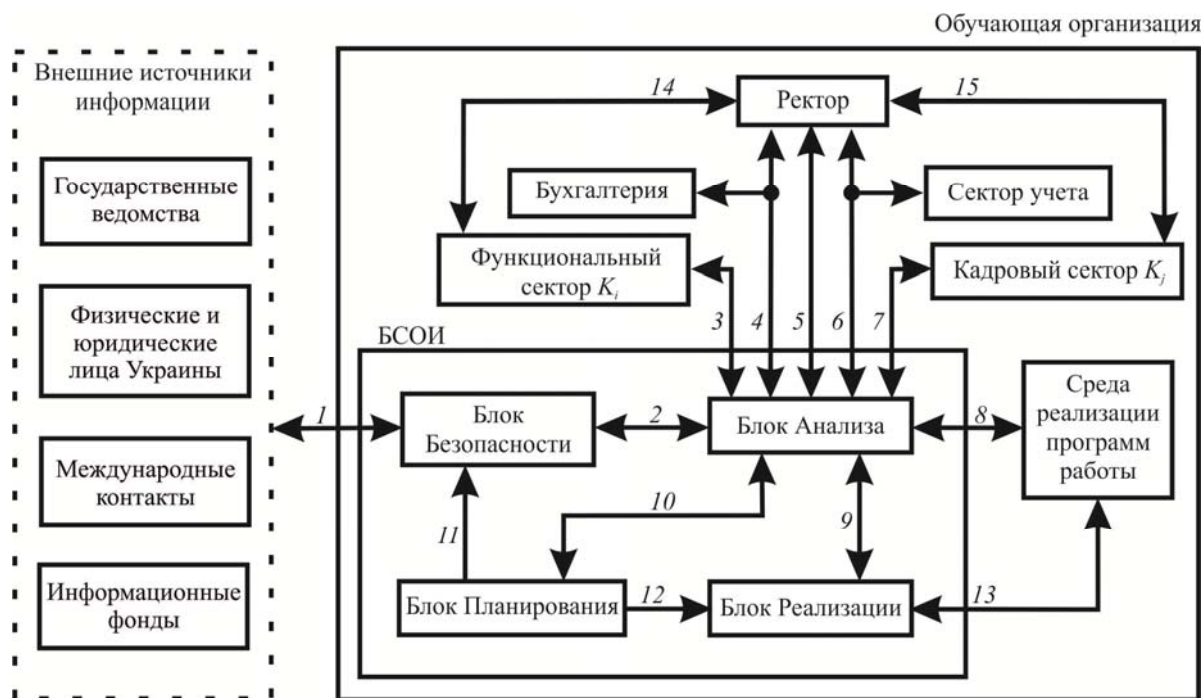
Обучающая организация

Внешние источники информации

Государственные ведомства

Физические и юридические лица Украины

Международные контакты

Информационные фонды

14

Ректор

15

Бухгалтерия

Сектор учета

Функциональный сектор $K_i$

Кадровый сектор $K_j$

3 4 5 6 7

БСОИ

1

Блок Безопасности

2

Блок Анализа

8

Среда реализации программ работы

10

11

9

Блок Планирования

12

Блок Реализации

13